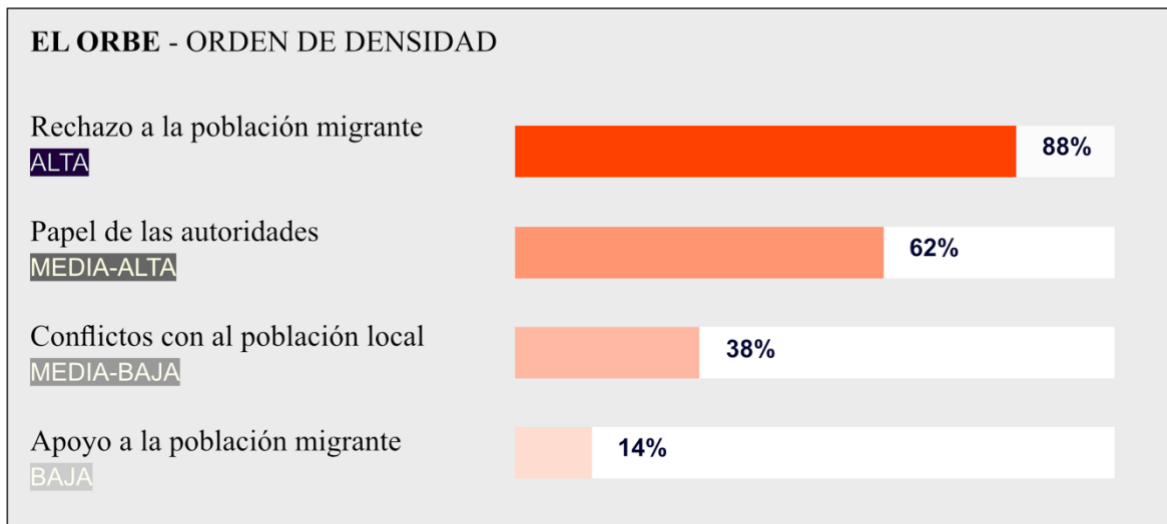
**EL ORBE** - ORDEN DE DENSIDAD

Rechazo a la población migrante
ALTA
88%

Papel de las autoridades
MEDIA-ALTA
62%

Conflictos con al población local
MEDIA-BAJA
38%

Apoyo a la población migrante
BAJA
14%